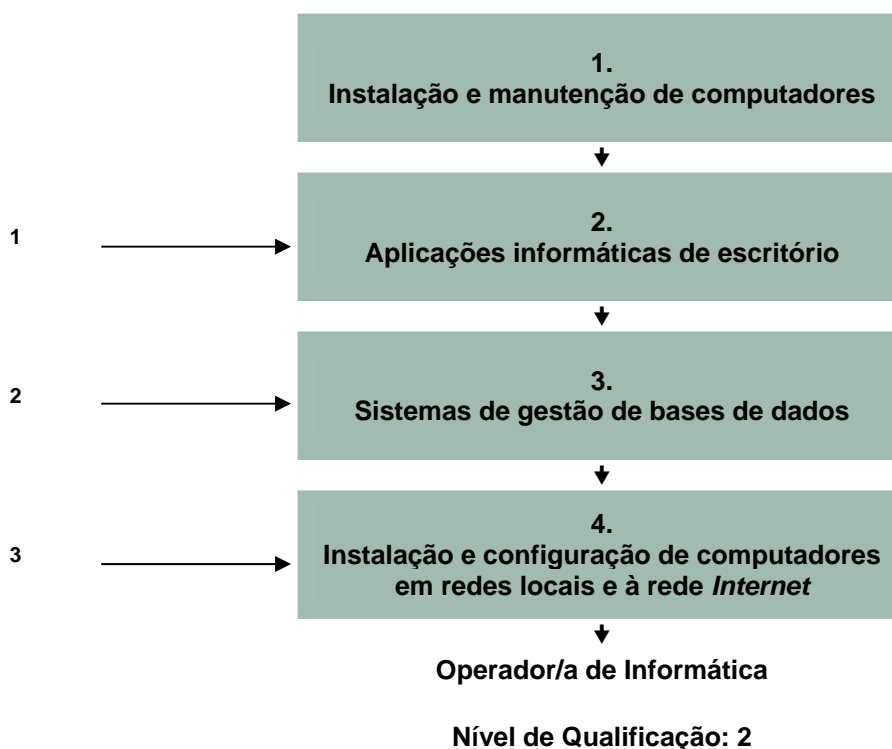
1.
Instalação e manutenção de computadores

1

2.
Aplicações informáticas de escritório

2

3.
Sistemas de gestão de bases de dados

3

4.
Instalação e configuração de computadores em redes locais e à rede *Internet*

Operador/a de Informática

Nível de Qualificação: 2